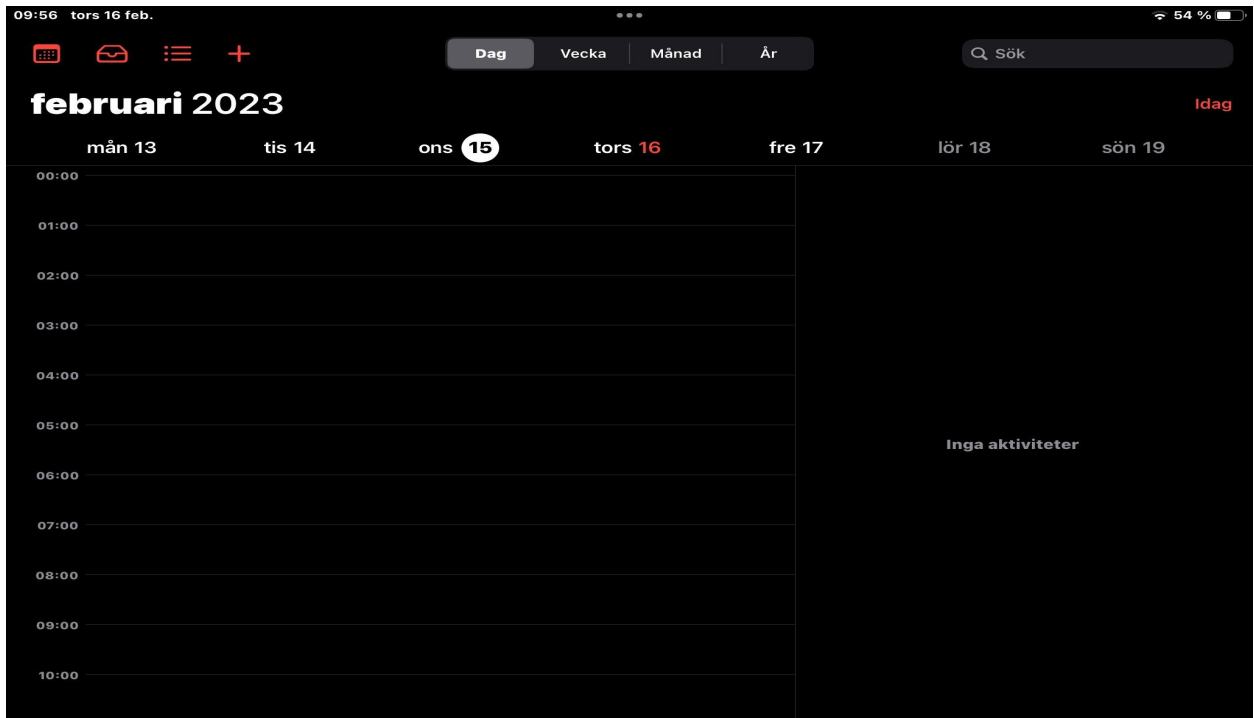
09:56 tors 16 feb.

54 %

+

Dag Vecka Månad År

Sök

februari 2023

Idag

mån 13 tis 14 ons 15 tors 16 fre 17 lör 18 sön 19

00:00
01:00
02:00
03:00
04:00
05:00
06:00
07:00
08:00
09:00
10:00

Inga aktiviteter